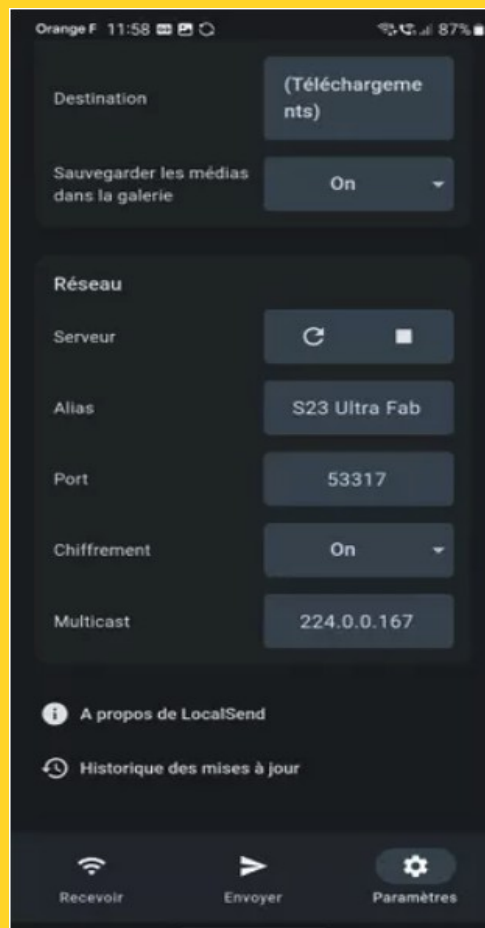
Orange F 11:58

87%

Destination

(Téléchargements)

Sauvegarder les médias dans la galerie

On

Réseau

Serveur

Alias

S23 Ultra Fab

Port

53317

Chiffrement

On

Multicast

224.0.0.167

A propos de LocalSend

Historique des mises à jour

Recevoir

Envoyer

Paramètres